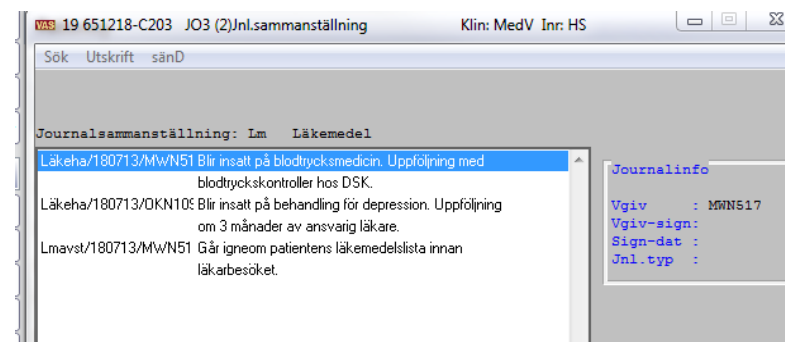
VAS 19 651218-C203 JO3 (2)Jnl.sammanställning Klin: MedV Inr: HS

Sök Utskrift sänD

Journalsammanställning: Lm Läkemedel

Läkeha/180713/MWN51 Blir insatt på blodtrycksmedicin. Uppföljning med blodtryckskontroller hos DSK.

Läkeha/180713/OKN10S Blir insatt på behandling för depression. Uppföljning om 3 månader av ansvarig läkare.

Lmavst/180713/MWN51 Går igeom patientens läkemedelslista innan läkarbesöket.

Journalinfo

Vgiv : MWN517
Vgiv-sign:
Sign-dat :
Jnl.typ :